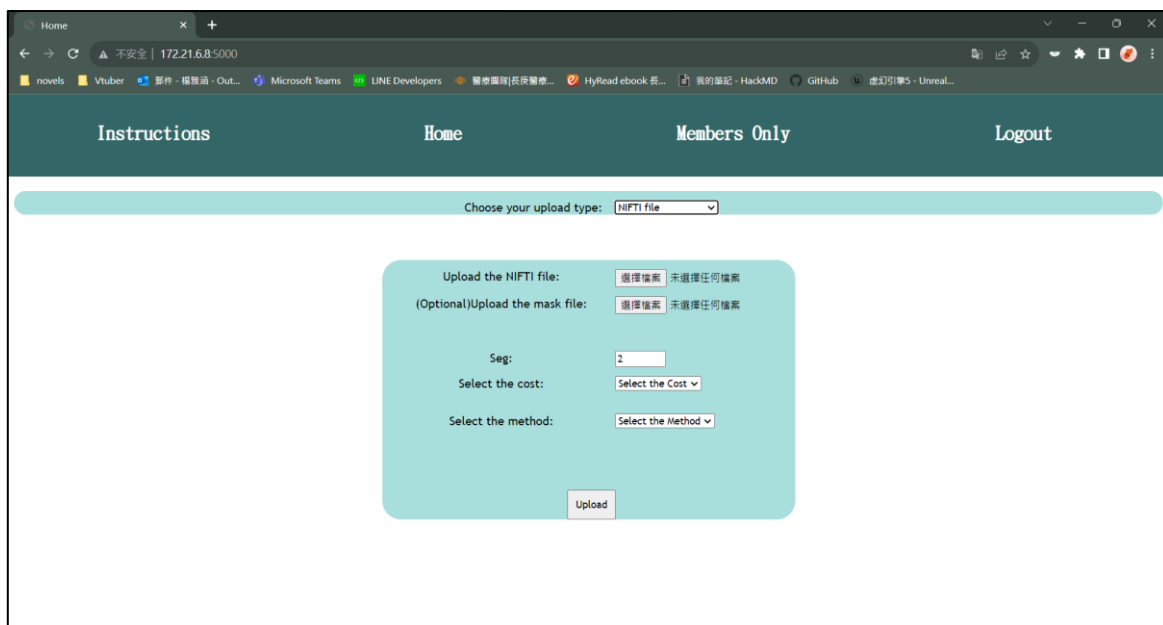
Home

不安全 | 172.21.6.8:5000

novels Vtuber 郵件 - 楊雅涵 - Out... Microsoft Teams LINE Developers 醫療團隊|長庚醫療... HyRead ebook 長... 我的筆記 - HackMD GitHub 虛幻引擎5 - Unreal...

Instructions Home Members Only Logout

Choose your upload type: NIFTI file

Upload the NIFTI file: 選擇檔案 未選擇任何檔案

(Optional)Upload the mask file: 選擇檔案 未選擇任何檔案

Seg: 2

Select the cost: Select the Cost

Select the method: Select the Method

Upload